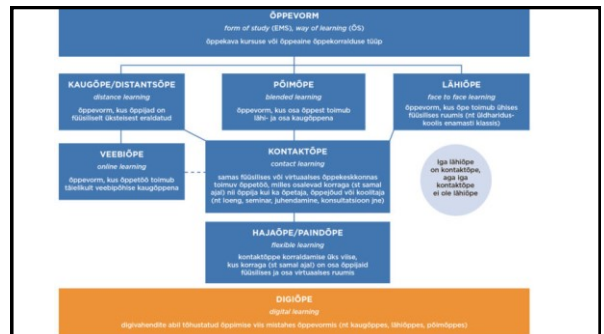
ÕPPEVORM
form of study (EMS), way of learning (ÕS)
õppekava kursuse või õppeaine õppekorralduse tüüp

KAUGÕPE/DISTANTSÕPE
distance learning
õppevorm, kus õppijad on füüsiliselt üksteisest eraldatud

PÕIMÕPE
blended learning
õppevorm, kus osa õppest toimub lähi- ja osa kaugõppena

LÄHIÕPE
face to face learning
õppevorm, kus õpe toimub ühises füüsilises ruumis (nt üldharidus-koolis enamasti klassis)

VEEBIÕPE
online learning
õppevorm, kus õppetöö toimub täielikult veebipõhise kaugõppena

KONTAKTÕPE
contact learning
samas füüsilises või virtuaalses õppekeskkonnas toimuv õppetöö, milles osalevad korraga (st samal ajal) nii õppija kui ka õpetaja, õppejõud või koolitaja (nt loeng, seminar, juhendamine, konsultatsioon jne)

Iga lähiõpe on kontaktõpe, aga iga kontaktõpe ei ole lähiõpe

HAJAÕPE/PAINDÕPE
flexible learning
kontaktõppe korraldamise üks viise, kus korraga (st samal ajal) on osa õppijaid füüsilises ja osa virtuaalses ruumis

DIGIÕPE
digital learning
digivahendite abil tõhustatud õppimise viis mistahes õppevormis (nt kaugõppes, lähiõppes, põimõppes)